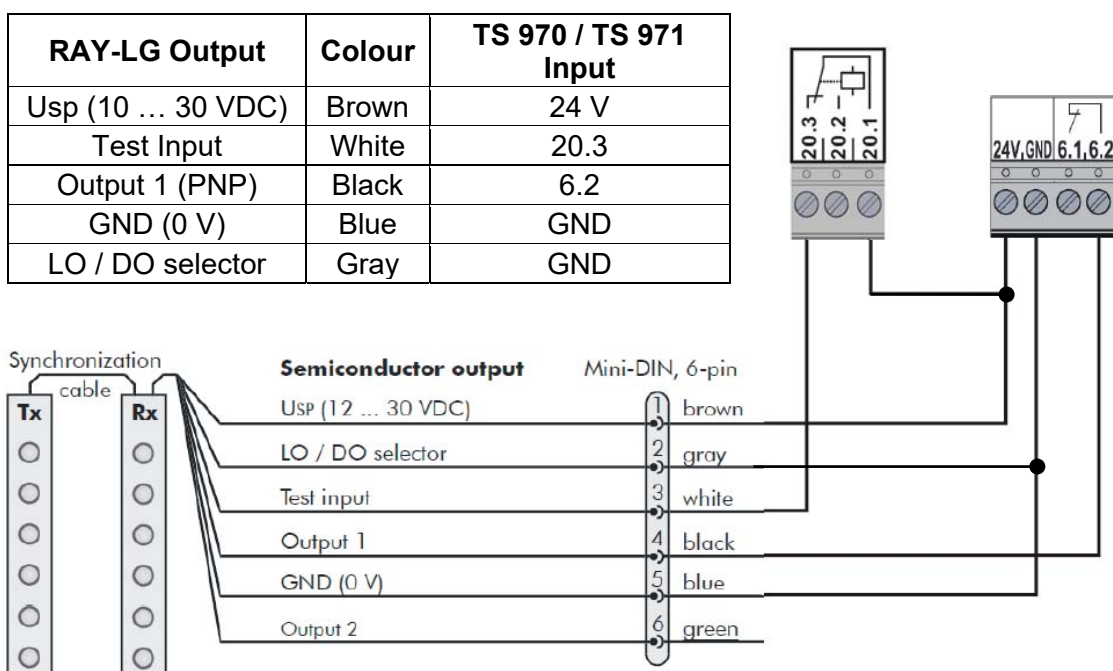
| RAY-LG Output | Colour | TS 970 / TS 971 Input |
|---|---|---|
| Usp (10 … 30 VDC) | Brown | 24 V |
| Test Input | White | 20.3 |
| Output 1 (PNP) | Black | 6.2 |
| GND (0 V) | Blue | GND |
| LO / DO selector | Gray | GND |

20.3 20.2 20.1

24V, GND 6.1, 6.2

Synchronization cable

Tx

Rx

Semiconductor output

Mini-DIN, 6-pin

Usp (12 ... 30 VDC) 1 brown

LO / DO selector 2 gray

Test input 3 white

Output 1 4 black

GND (0 V) 5 blue

Output 2 6 green